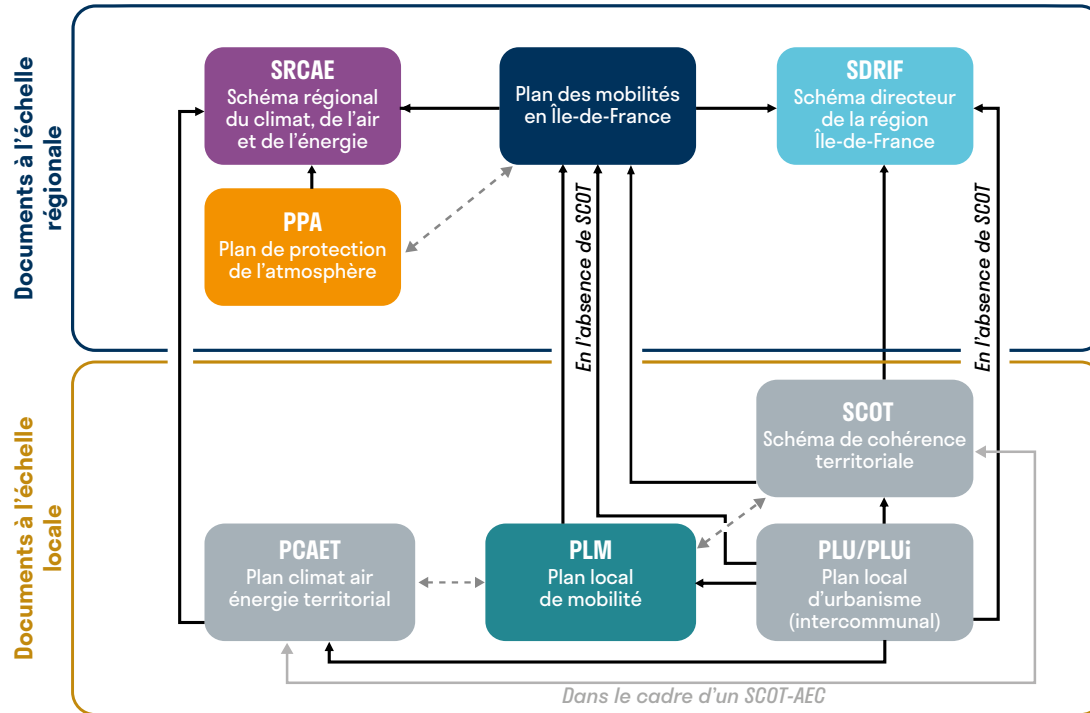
Documents à l'échelle régionale

SRCAE
Schéma régional du climat, de l'air et de l'énergie

Plan des mobilités en Île-de-France

SDRIF
Schéma directeur de la région Île-de-France

PPA
Plan de protection de l'atmosphère

En l'absence de SCOT

En l'absence de SCOT

Documents à l'échelle locale

SCOT
Schéma de cohérence territoriale

PCAET
Plan climat air énergie territorial

PLM
Plan local de mobilité

PLU/PLUi
Plan local d'urbanisme (intercommunal)

Dans le cadre d'un SCOT-AEC